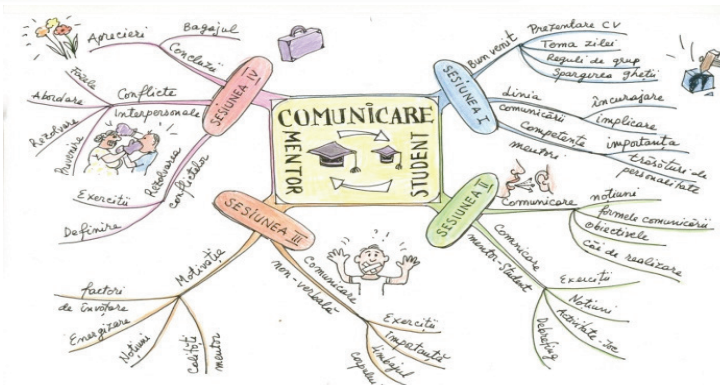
COMUNICARE
MENTOR
STUDENT

SESIUNEA I
Bun venit
Prezentare CV
Tema zilei
Reguli de grup
Spargerea gheții
Linia comunicării
încurajare
implicare
Competențe mentor
importanța
trăsături de personalitate

SESIUNEA II
Comunicare
noțiuni
formele comunicării
obiectivele
căi de realizare
Comunicare mentor-student
Exerciții
Noțiuni
Activitate-joc
Debriefing

SESIUNEA III
Comunicare non-verbală
Exerciții
Importanța
Limbajul
Corpului
Motivație
factori de învățare
Energizare
Noțiuni
Calități mentor

SESIUNEA IV
Bagajul
Concluzii
Aprecieri
Conflicte interpersonale
Fazele
Abordare
Rezolvare
Prevenire
Exerciții
Rezolvarea conflictelor
Definire